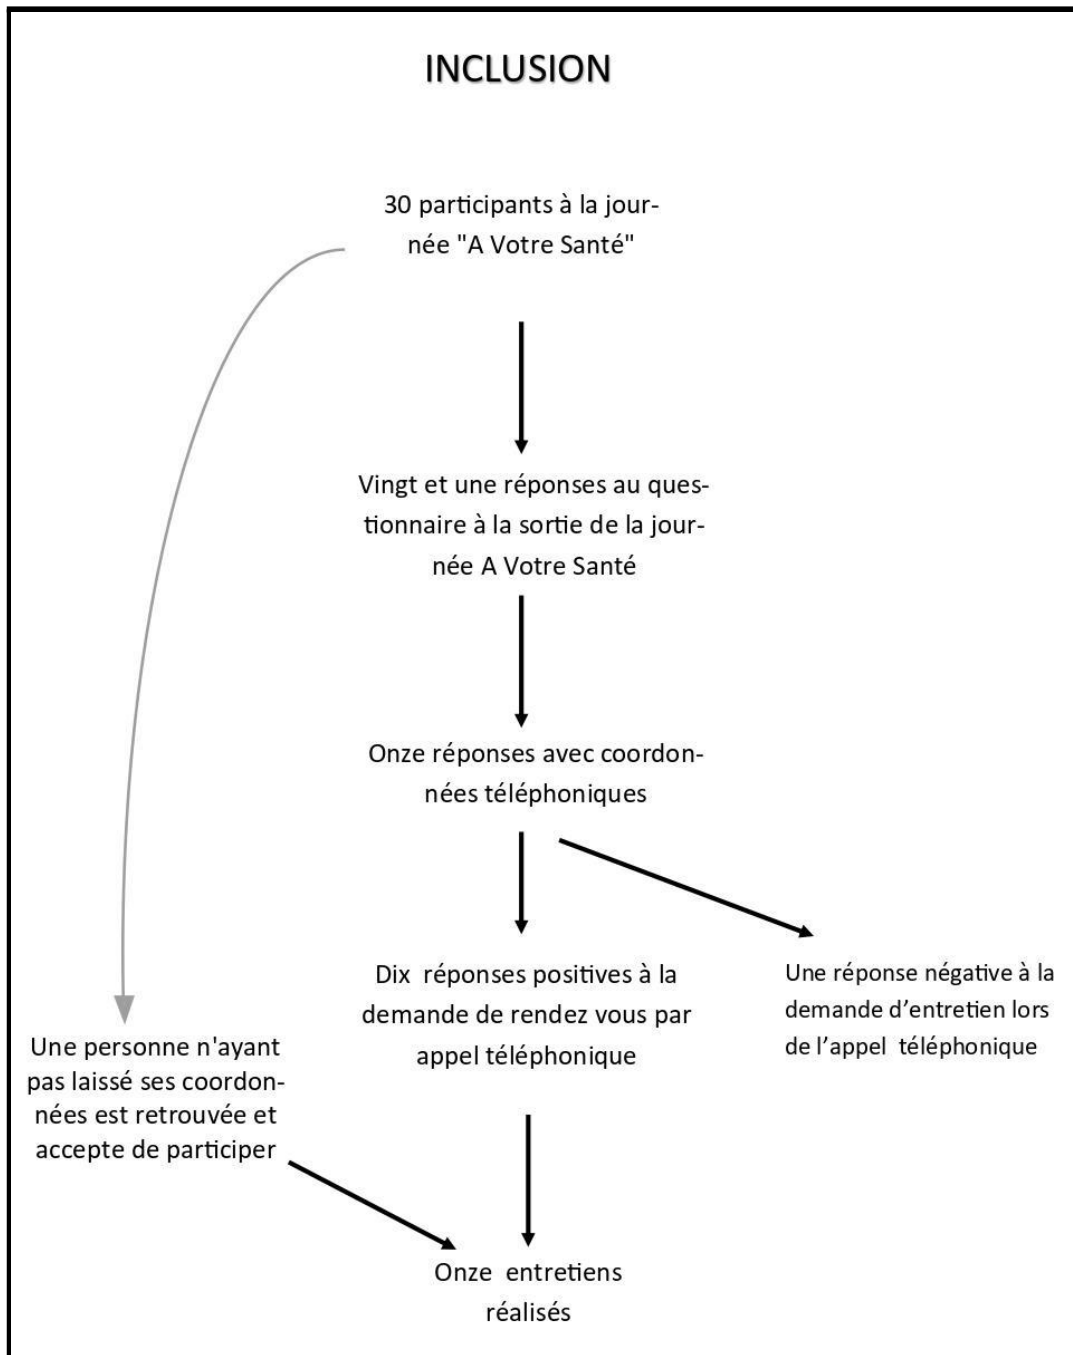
INCLUSION

30 participants à la journée "A Votre Santé"

Vingt et une réponses au questionnaire à la sortie de la journée A Votre Santé

Onze réponses avec coordonnées téléphoniques

Dix réponses positives à la demande de rendez vous par appel téléphonique

Une réponse négative à la demande d'entretien lors de l'appel téléphonique

Une personne n'ayant pas laissé ses coordonnées est retrouvée et accepte de participer

Onze entretiens réalisés